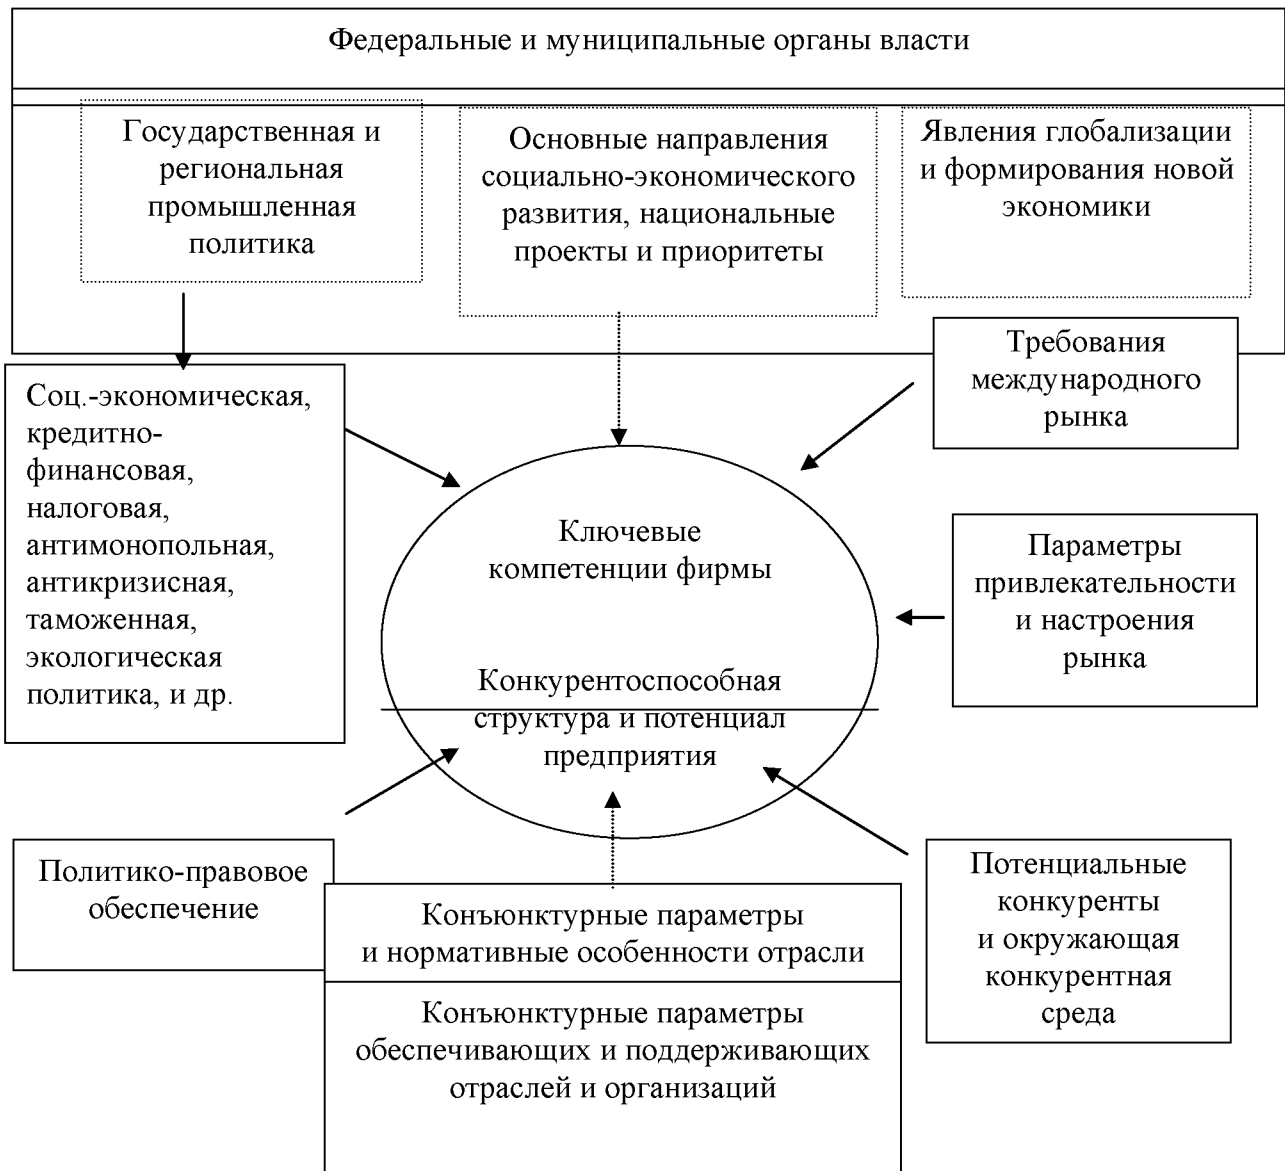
Федеральные и муниципальные органы власти

Государственная и региональная промышленная политика

Основные направления социально-экономического развития, национальные проекты и приоритеты

Явления глобализации и формирования новой экономики

Требования международного рынка

Соц.-экономическая, кредитно-финансовая, налоговая, антимонопольная, антикризисная, таможенная, экологическая политика, и др.

Ключевые компетенции фирмы

Конкурентоспособная структура и потенциал предприятия

Параметры привлекательности и настроения рынка

Политико-правовое обеспечение

Потенциальные конкуренты и окружающая конкурентная среда

Конъюнктурные параметры и нормативные особенности отрасли

Конъюнктурные параметры обеспечивающих и поддерживающих отраслей и организаций